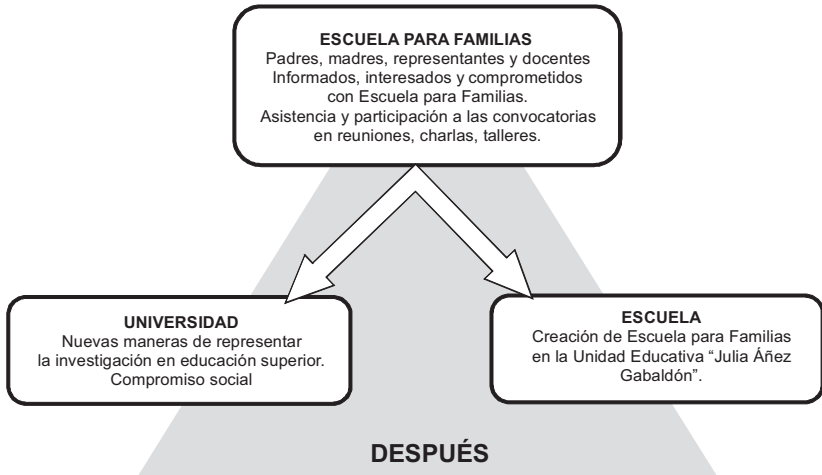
ESCUELA PARA FAMILIAS
Padres, madres, representantes y docentes Informados, interesados y comprometidos con Escuela para Familias.
Asistencia y participación a las convocatorias en reuniones, charlas, talleres.

UNIVERSIDAD
Nuevas maneras de representar la investigación en educación superior.
Compromiso social

ESCUELA
Creación de Escuela para Familias en la Unidad Educativa “Julia Áñez Gabaldón”.

DESPUÉS